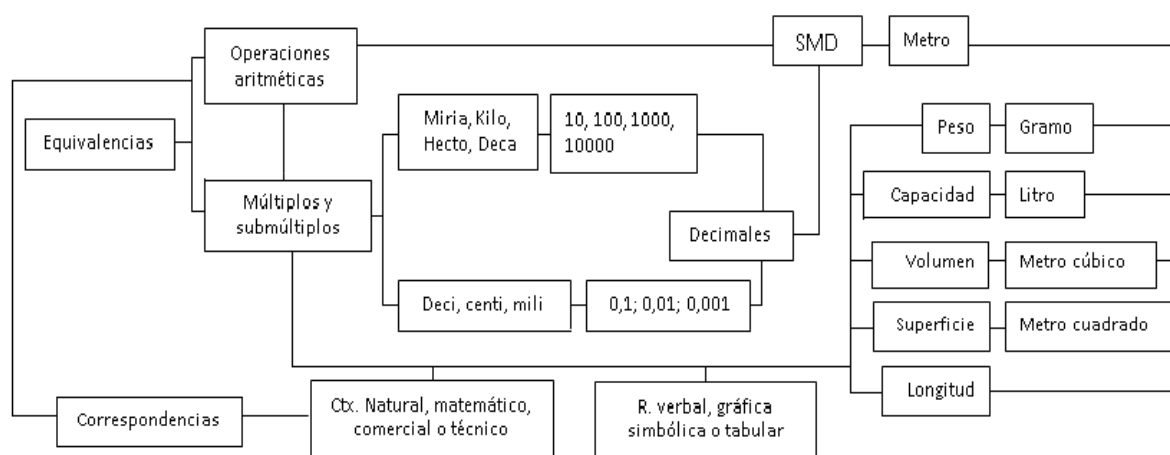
Operaciones aritméticas

SMD

Metro

Equivalencias

Miria, Kilo, Hecto, Deca

10, 100, 1000, 10000

Peso

Gramo

Múltiplos y submúltiplos

Capacidad

Litro

Decimales

Volumen

Metro cúbico

Deci, centi, mili

0,1; 0,01; 0,001

Superficie

Metro cuadrado

Longitud

Correspondencias

Ctx. Natural, matemático, comercial o técnico

R. verbal, gráfica simbólica o tabular